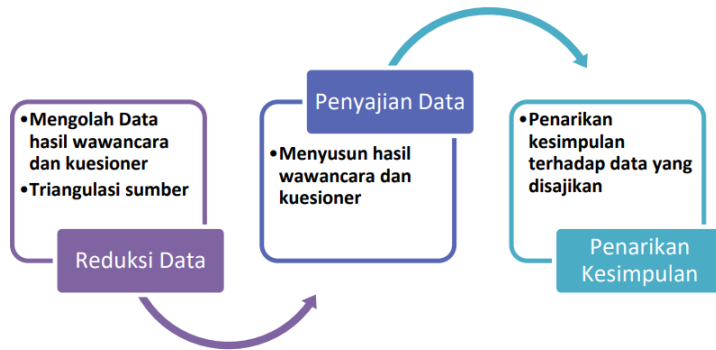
•Mengolah Data hasil wawancara dan kuesioner
•Triangulasi sumber

Reduksi Data

Penyajian Data

•Menyusun hasil wawancara dan kuesioner

•Penarikan kesimpulan terhadap data yang disajikan

Penarikan Kesimpulan